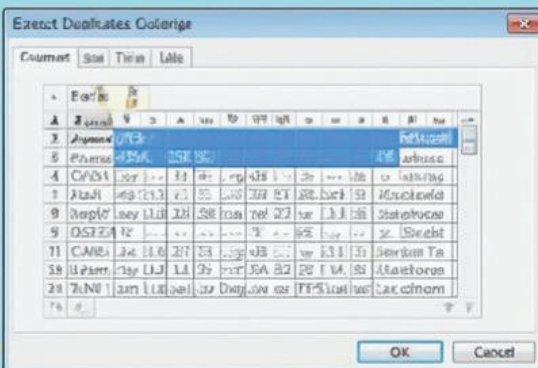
Exenct Duplicates Colerige

Coumat | Ssi | Tirim | Lale

| | Eorfe | | | | | | | | | | | |
|---|---|---|---|---|---|---|---|---|---|---|---|---|
| A | 3 | 9 | 3 | A | | | | | | | | |
| 3 | Anyse | | | | | | | | | | Rehuasl | |
| 5 | Pharns | | 25K | SC | | | | | | DE | Arluse | |
| 4 | CABA | Lay | | 18 | | | | | | | Lattrag | |
| 7 | Abail | | | | | | 38 | ET | | | Kasicivid | |
| 8 | Bogly | Lay | LLE | 31 | 38 | ma | | 27 | | | Statrolices | |
| 9 | OSTZA | | | | | | | | | | Sheiht | |
| 11 | CARB | | | 27 | 33 | | 48 | | | | Sevitan Ta | |
| 18 | Batam | Cay | LL3 | L4 | 3 | | SA | 82 | 28 | | Aiactiones | |
| 21 | 7aN8 | Lam | LLt | | | Dray | | | | | Lac cinom | |

OK | Cancel